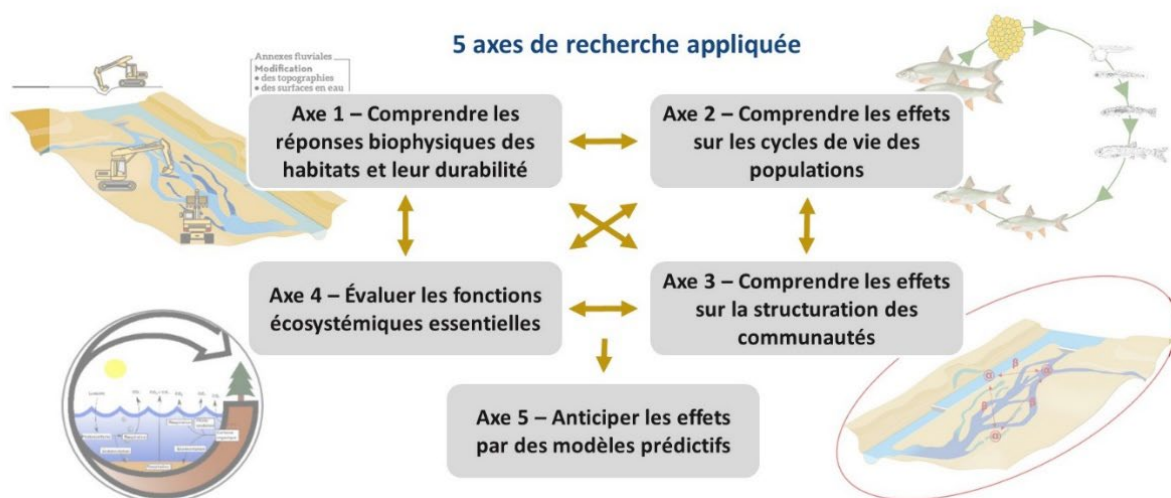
5 axes de recherche appliquée

Annexes fluviales
Modification
• des topographies
• des surfaces en eau

Axe 1 – Comprendre les réponses biophysiques des habitats et leur durabilité

Axe 2 – Comprendre les effets sur les cycles de vie des populations

Axe 4 – Évaluer les fonctions écosystémiques essentielles

Axe 3 – Comprendre les effets sur la structuration des communautés

Axe 5 – Anticiper les effets par des modèles prédictifs